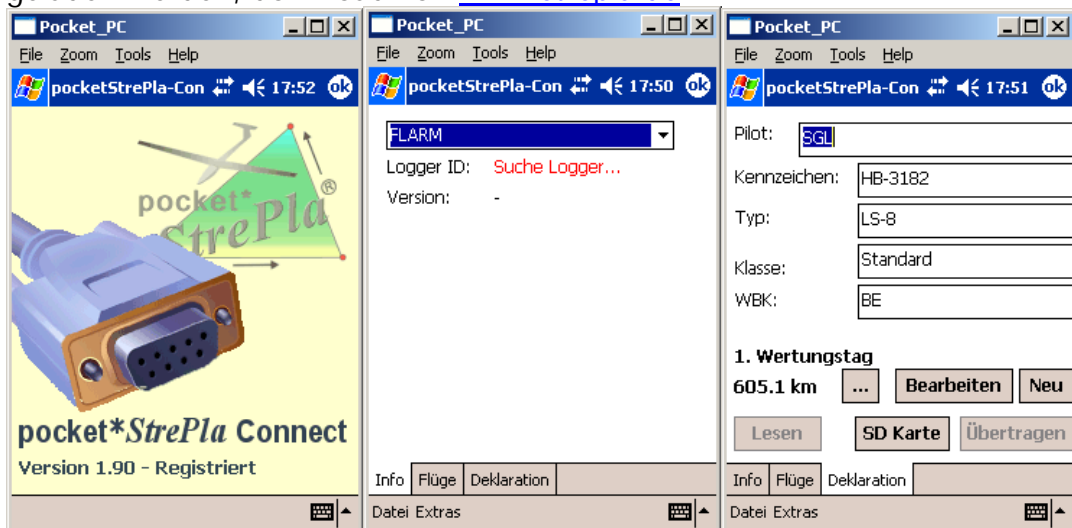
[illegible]

Pocket_PC
File Zoom Tools Help
pocketStrePla-Con 17:52 ok
pocket* StrePla ®
pocket*StrePla Connect
Version 1.90 - Registriert

Pocket_PC
File Zoom Tools Help
pocketStrePla-Con 17:50 ok
FLARM
Logger ID: Suche Logger...
Version: -
Info Flüge Deklaration
Datei Extras

Pocket_PC
File Zoom Tools Help
pocketStrePla-Con 17:51 ok
Pilot: SGL
Kennzeichen: HB-3182
Typ: LS-8
Klasse: Standard
WBK: BE
1. Wertungstag
605.1 km ... Bearbeiten Neu
Lesen SD Karte Übertragen
Info Flüge Deklaration
Datei Extras